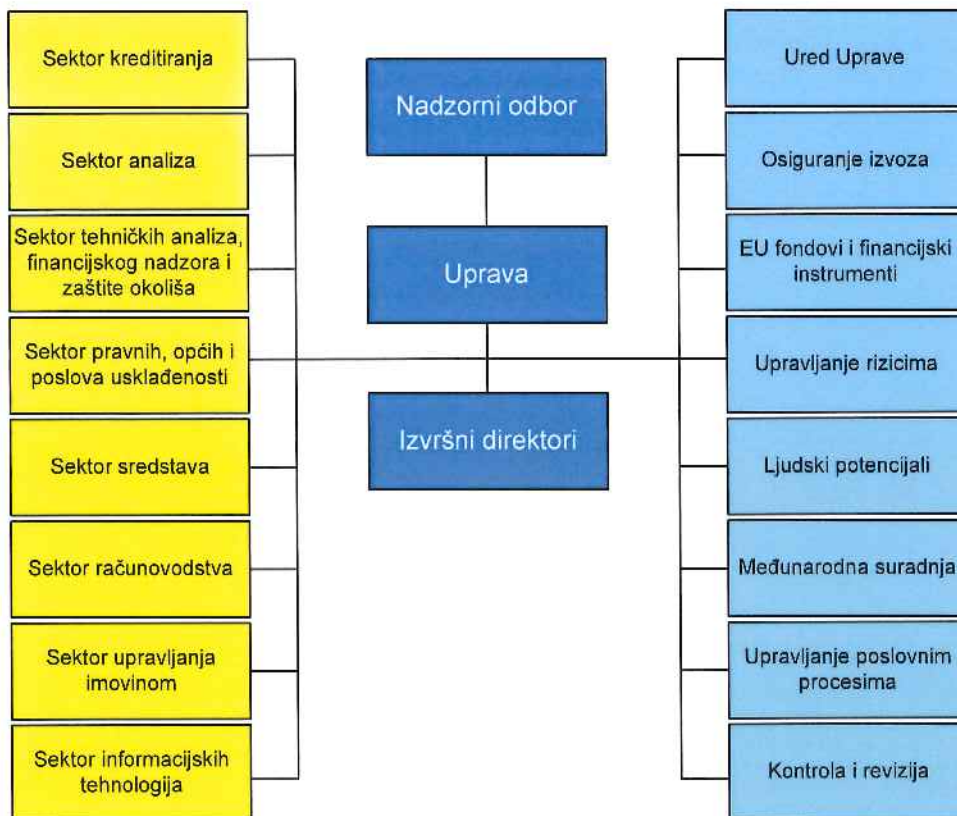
Sektor kreditiranja

Sektor analiza

Sektor tehničkih analiza, financijskog nadzora i zaštite okoliša

Sektor pravnih, općih i poslova usklađenosti

Sektor sredstava

Sektor računovodstva

Sektor upravljanja imovinom

Sektor informacijskih tehnologija

Nadzorni odbor

Uprava

Izvršni direktori

Ured Uprave

Osiguranje izvoza

EU fondovi i financijski instrumenti

Upravljanje rizicima

Ljudski potencijali

Međunarodna suradnja

Upravljanje poslovnim procesima

Kontrola i revizija